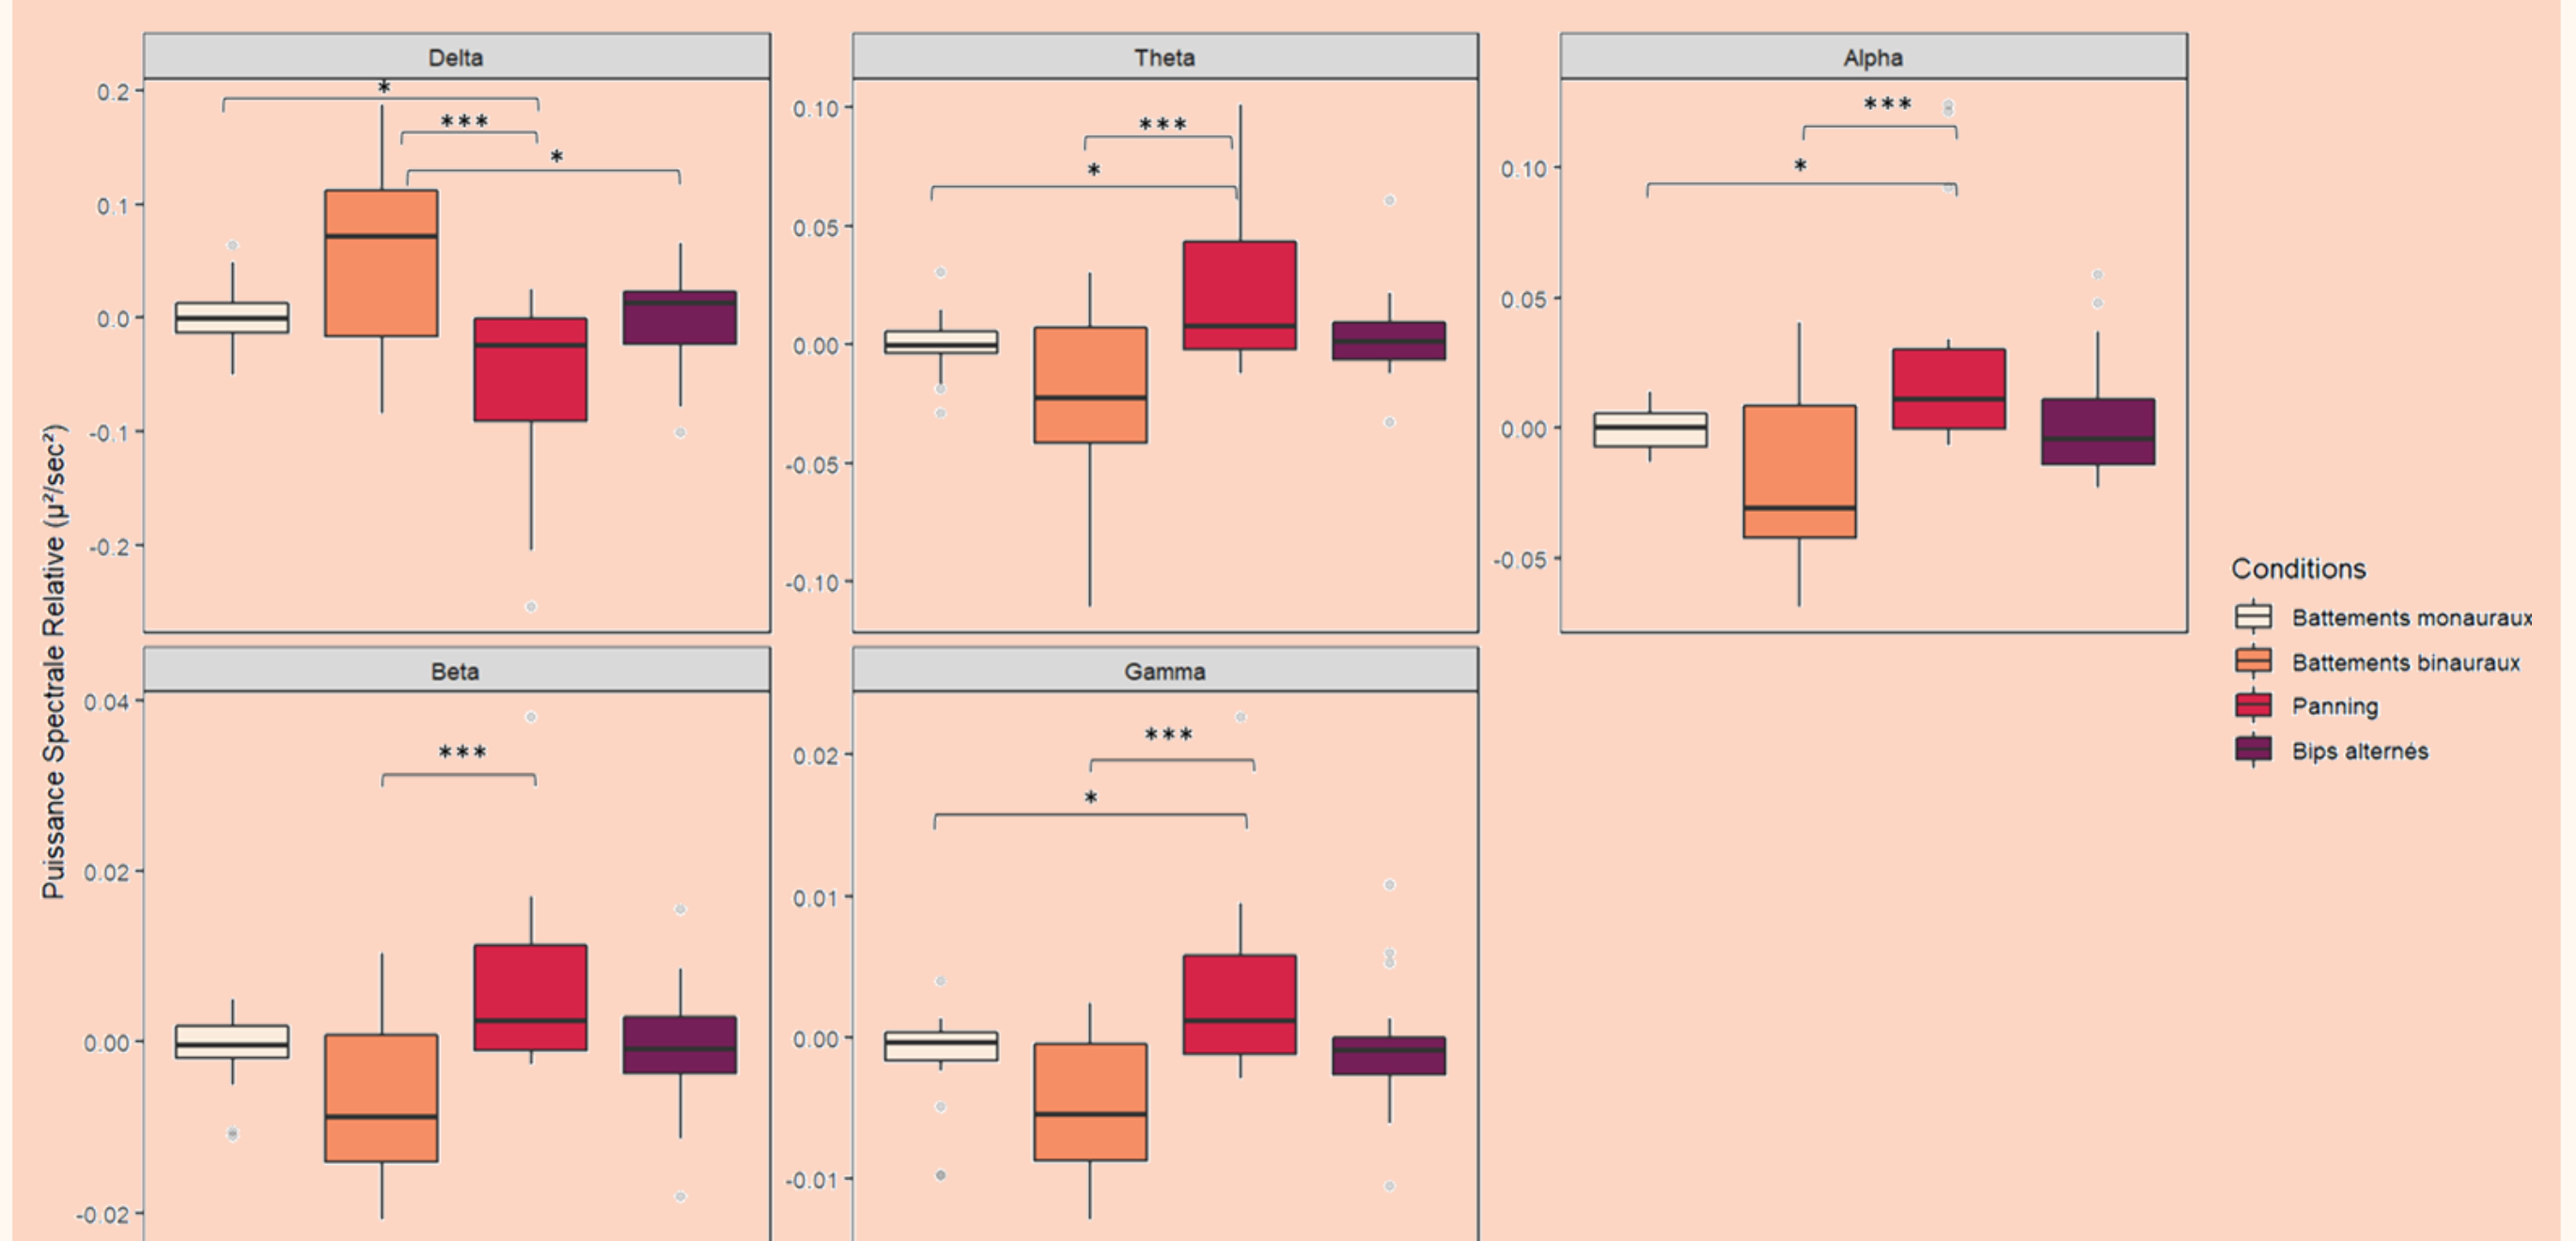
Puissance Spectrale Relative (µ²/sec²)

Delta
0.2
0.1
0.0
-0.1
-0.2
*
***
*

Theta
0.10
0.05
0.00
-0.05
-0.10
***
*

Alpha
0.10
0.05
0.00
-0.05
***
*

Beta
0.04
0.02
0.00
-0.02
***

Gamma
0.02
0.01
0.00
-0.01
***
*

Conditions
Battements monauraux
Battements binauraux
Panning
Bips alternés